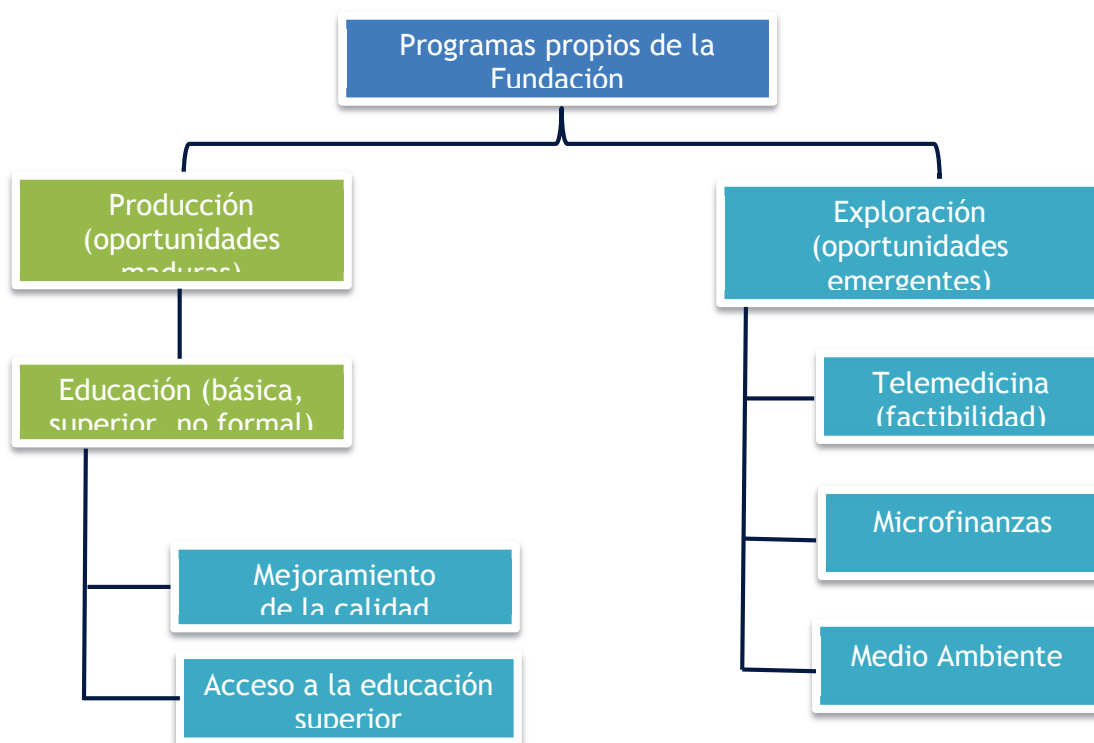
Programas propios de la Fundación

Producción (oportunidades maduras)

Exploración (oportunidades emergentes)

Educación (básica, superior, no formal)

Telemedicina (factibilidad)

Microfinanzas

Mejoramiento de la calidad

Acceso a la educación superior

Medio Ambiente